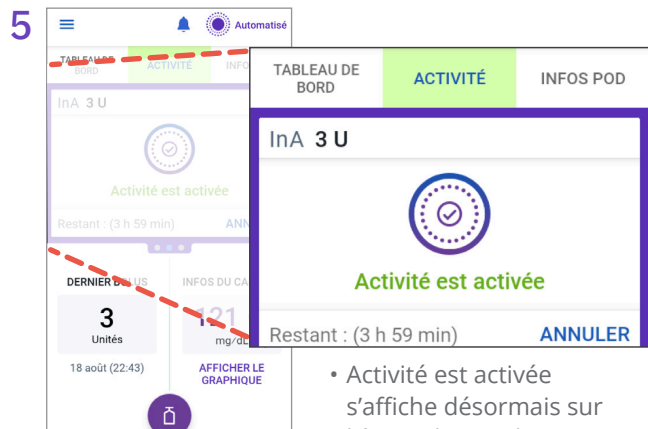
5

Automatisé

TABLEAU DE BORD | ACTIVITÉ | INFOS

InA 3 U

Activité est activée

Restant : (3 h 59 min) ANN

DERNIER BOLUS | INFOS DU CA

3
Unités

121
mg/dL

18 août (22:43)

AFFICHER LE GRAPHIQUE

| TABLEAU DE BORD | ACTIVITÉ | INFOS POD |
|---|---|---|

InA 3 U

Activité est activée

Restant : (3 h 59 min) ANNULER

• Activité est activée s'affiche désormais sur